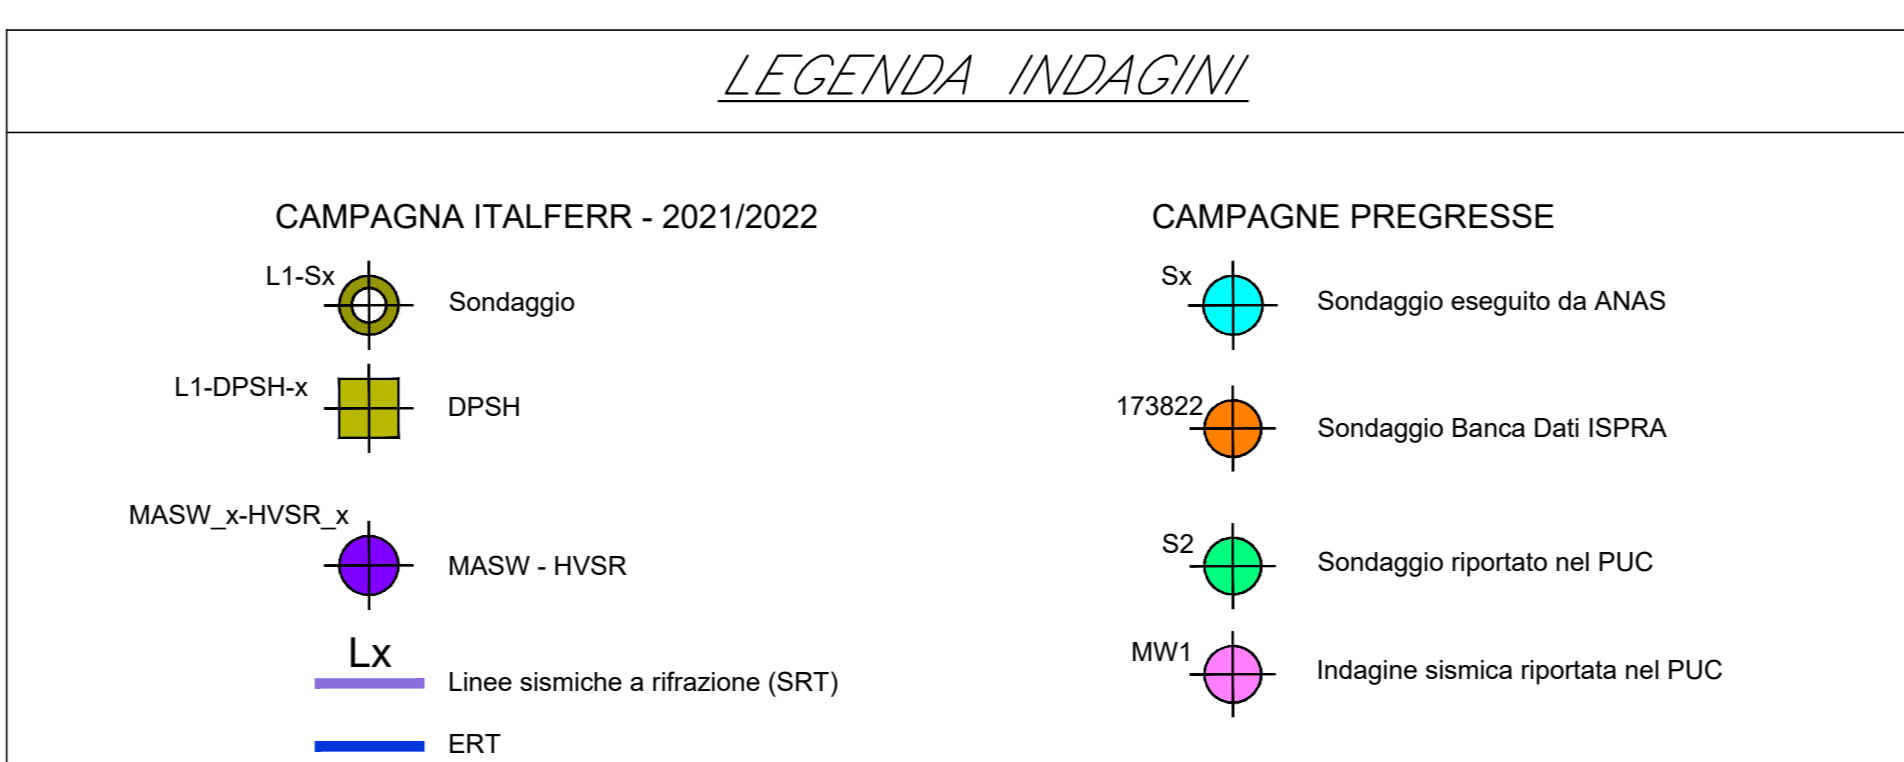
LEGENDA INDAGINI

CAMPAGNA ITALFERR - 2021/2022

L1-Sx Sondaggio

L1-DPSH-x DPSH

MASW_x-HVSR_x MASW - HVSR

Lx Linee sismiche a rifrazione (SRT)

ERT

CAMPAGNE PREGRESSE

Sx Sondaggio eseguito da ANAS

173822 Sondaggio Banca Dati ISPRA

S2 Sondaggio riportato nel PUC

MW1 Indagine sismica riportata nel PUC